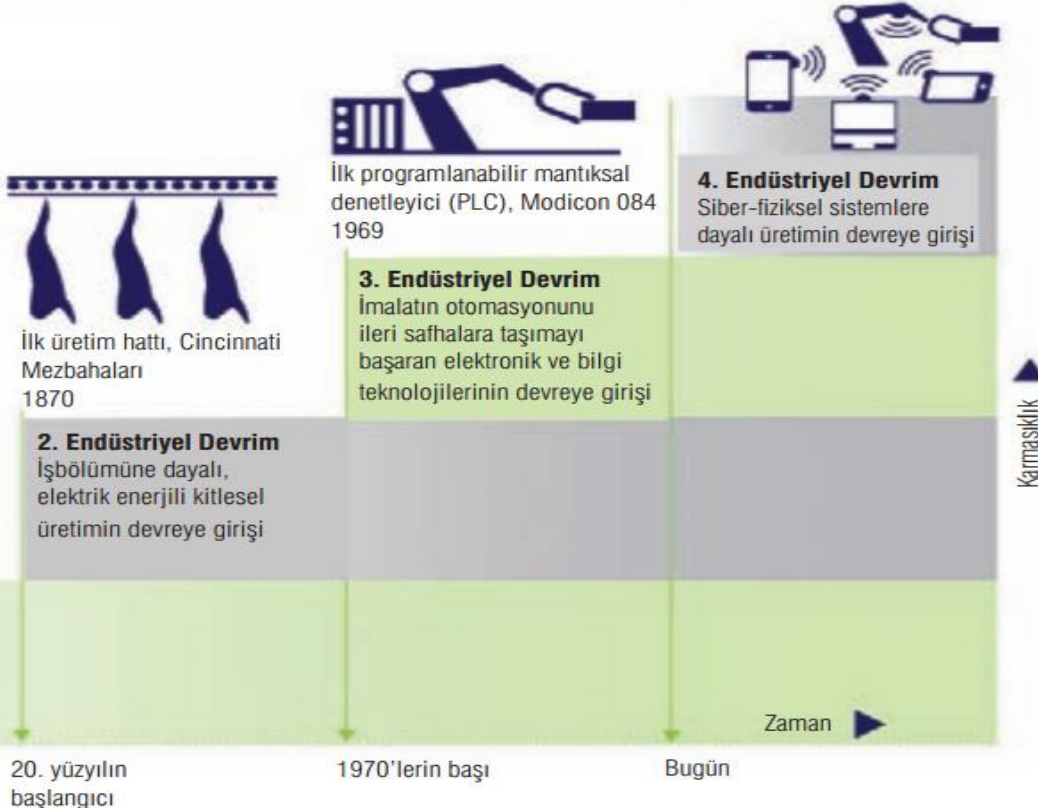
İlk programlanabilir mantıksal denetleyici (PLC), Modicon 084
1969

4. Endüstriyel Devrim
Siber-fiziksel sistemlere dayalı üretimin devreye girişi

İlk üretim hattı, Cincinnati Mezbahaları
1870

3. Endüstriyel Devrim
İmalatın otomasyonunu ileri safhalara taşımayı başaran elektronik ve bilgi teknolojilerinin devreye girişi

2. Endüstriyel Devrim
İşbölümüne dayalı, elektrik enerjili kitlesel üretimin devreye girişi

Karmaşıklık

Zaman

20. yüzyılın başlangıcı

1970'lerin başı

Bugün